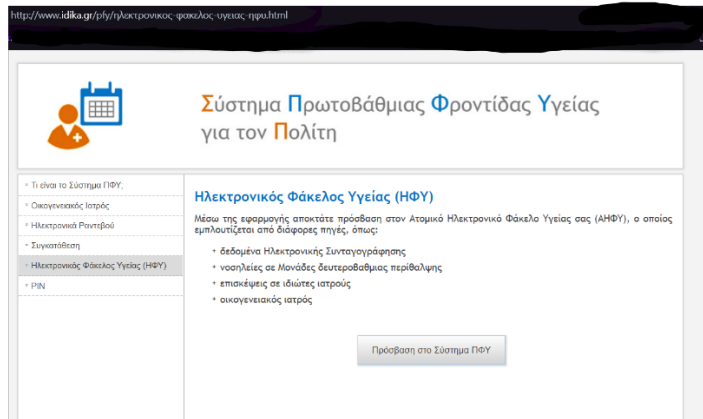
http://www.idika.gr/pfy/ηλεκτρονικος-φακελος-υγειας-ηφυ.html

Σύστημα Πρωτοβάθμιας Φροντίδας Υγείας για τον Πολίτη

Τι είναι το Σύστημα ΠΦΥ;
Οικογενειακός Ιατρός
Ηλεκτρονικά Ραντεβού
Συγκατάθεση
Ηλεκτρονικός Φάκελος Υγείας (ΗΦΥ)
PIN

Ηλεκτρονικός Φάκελος Υγείας (ΗΦΥ)

Μέσω της εφαρμογής αποκτάτε πρόσβαση στον Ατομικό Ηλεκτρονικό Φάκελο Υγείας σας (ΑΗΦΥ), ο οποίος εμπλουτίζεται από διάφορες πηγές, όπως:

+ δεδομένα Ηλεκτρονικής Συνταγογράφησης
+ νοσηλείες σε Μονάδες δευτεροβάθμιας περίθαλψης
+ επισκέψεις σε ιδιώτες ιατρούς
+ οικογενειακός ιατρός

Πρόσβαση στο Σύστημα ΠΦΥ